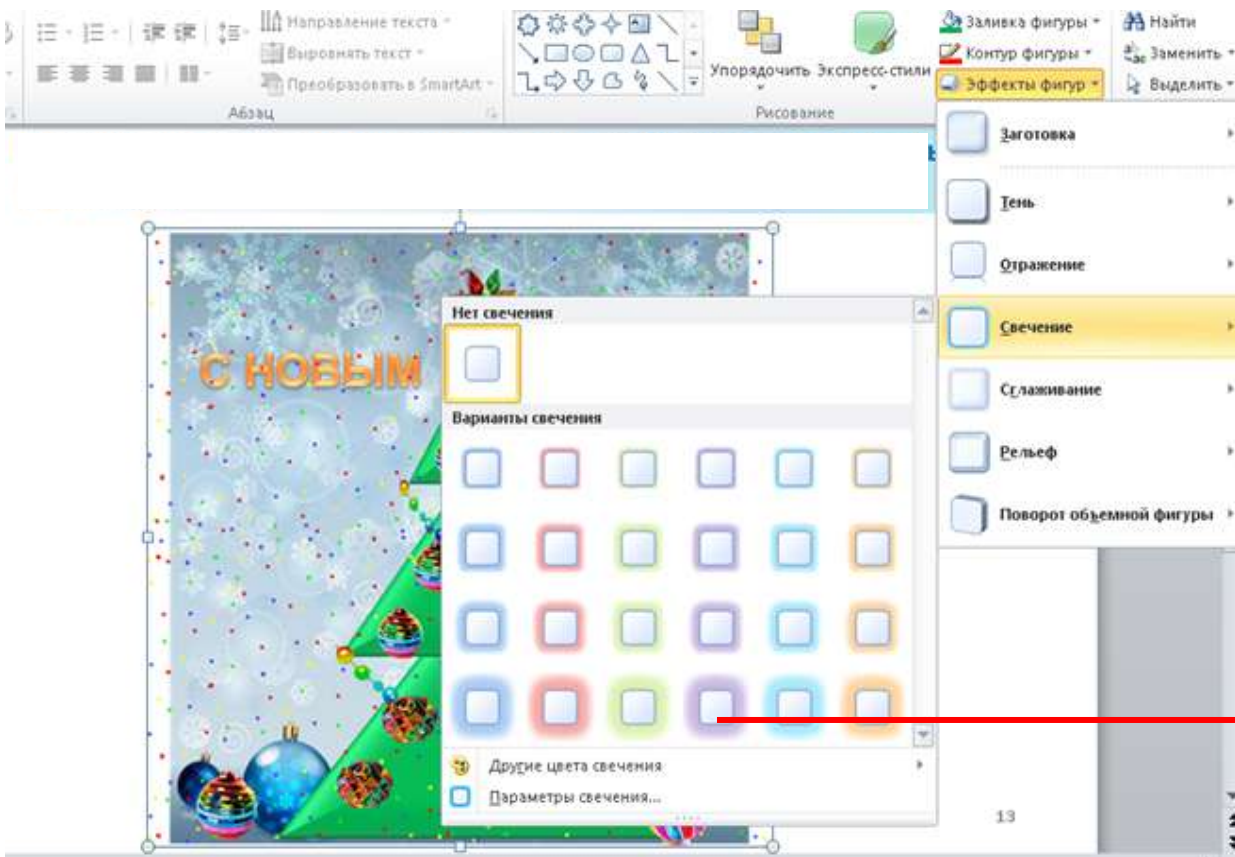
Направление текста
Выровнять текст
Преобразовать в SmartArt
Абзац
Упорядочить
Экспресс-стили
Рисование
Заливка фигуры
Контур фигуры
Эффекты фигур
Найти
Заменить
Выделить
Заготовка
Тень
Отражение
Свечение
Сглаживание
Рельеф
Поворот объемной фигуры
С НОВЫМ
Нет свечения
Варианты свечения
Другие цвета свечения
Параметры свечения...
13